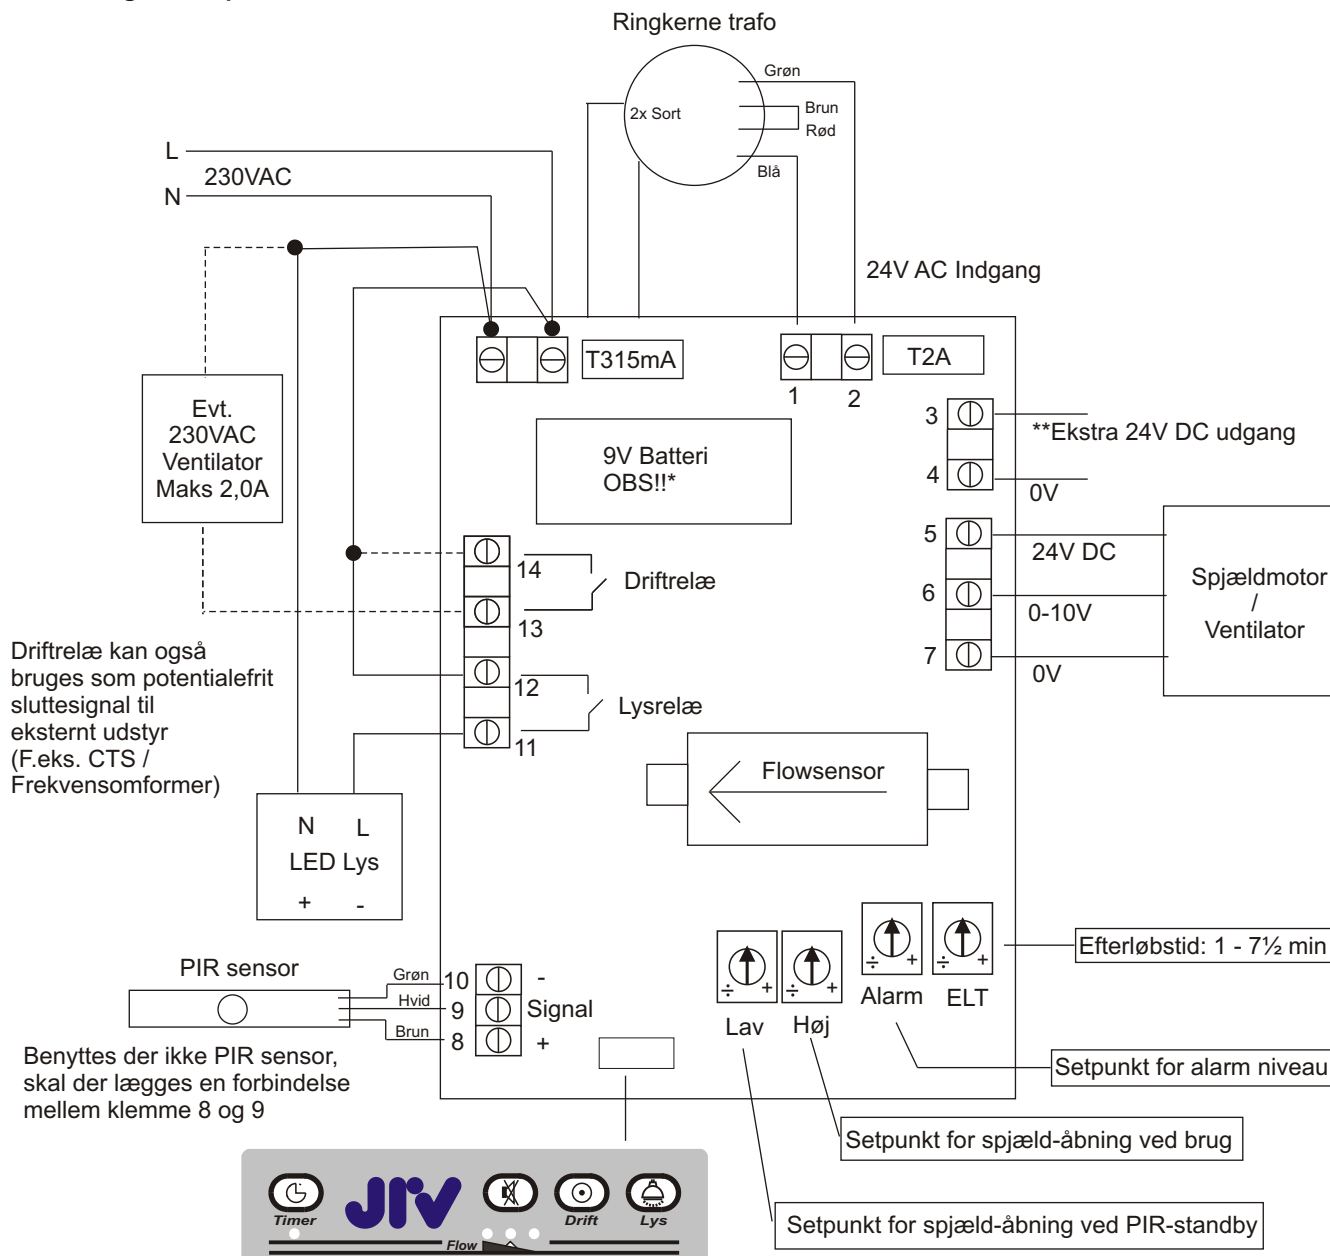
Ringkerne trafo

Grøn
2x Sort
Brun
Rød
Blå

L
230VAC
N

24V AC Indgang

T315mA
T2A
1
2

3
**Ekstra 24V DC udgang
4
0V

9V Batteri
OBS!!*

Evt.
230VAC
Ventilator
Maks 2,0A

5
24V DC
6
0-10V
7
0V

Spjældmotor
/
Ventilator

14
Driftrelæ
13

Driftrelæ kan også bruges som potentialefrit sluttesignal til eksternt udstyr (F.eks. CTS / Frekvensomformer)

12
Lysrelæ
11

Flowsensor

N
L
LED Lys
+
-

PIR sensor
Grøn
Hvid
Brun
10
9
8
-
Signal
+

Benyttes der ikke PIR sensor, skal der lægges en forbindelse mellem klemme 8 og 9

÷ +
÷ +
÷ +
÷ +
Lav
Høj
Alarm
ELT

Efterløbstid: 1 - 7½ min
Setpunkt for alarm niveau
Setpunkt for spjæld-åbning ved brug
Setpunkt for spjæld-åbning ved PIR-standby

Timer
JIV
Drift
Lys
Flow